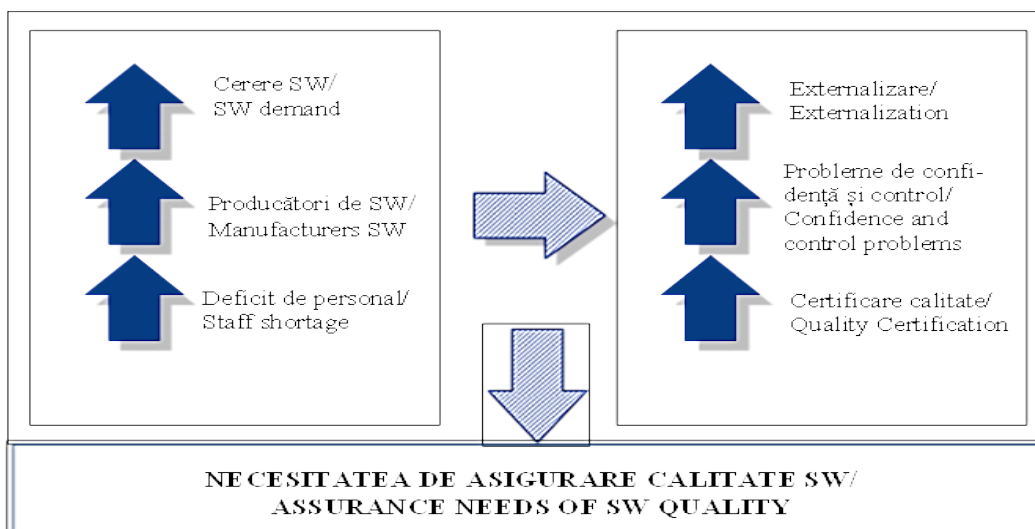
Cerere SW/
SW demand

Producători de SW/
Manufacturers SW

Deficit de personal/
Staff shortage

Externalizare/
Externalization

Probleme de confidență și control/
Confidence and control problems

Certificare calitate/
Quality Certification

NECESITATEA DE ASIGURARE CALITATE SW/
ASSURANCE NEEDS OF SW QUALITY